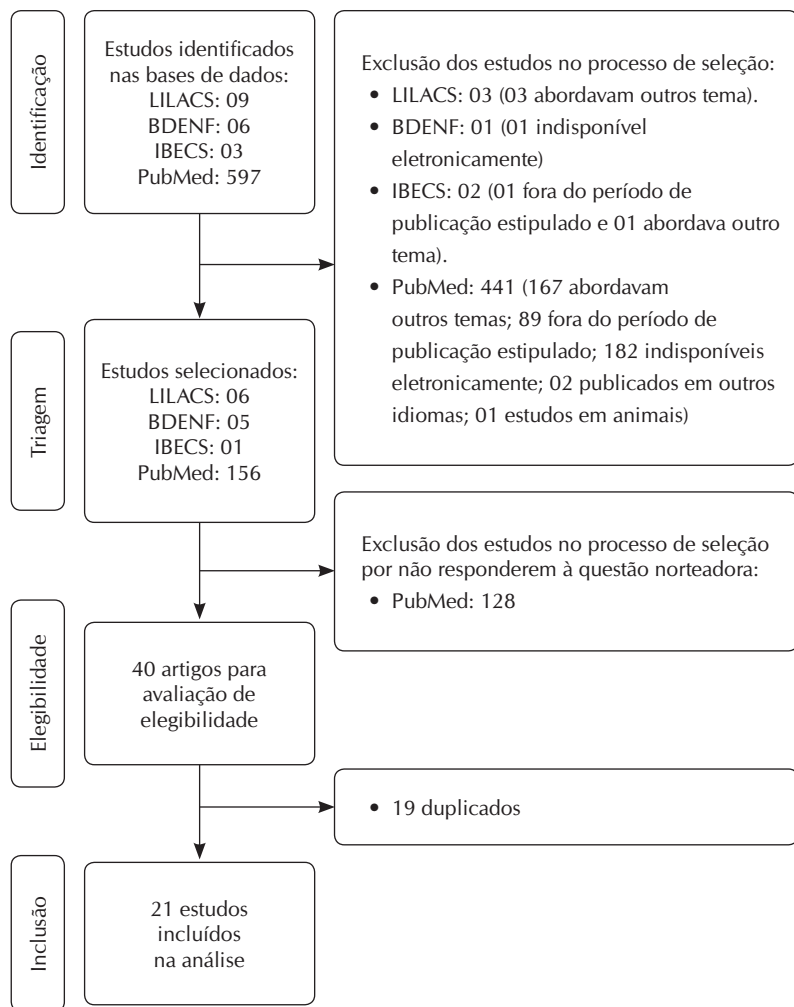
Identificação

Estudos identificados nas bases de dados:
LILACS: 09
BDENF: 06
IBECS: 03
PubMed: 597

Exclusão dos estudos no processo de seleção:
• LILACS: 03 (03 abordavam outros tema).
• BDENF: 01 (01 indisponível eletronicamente)
• IBECS: 02 (01 fora do período de publicação estipulado e 01 abordava outro tema).
• PubMed: 441 (167 abordavam outros temas; 89 fora do período de publicação estipulado; 182 indisponíveis eletronicamente; 02 publicados em outros idiomas; 01 estudos em animais)

Triagem

Estudos selecionados:
LILACS: 06
BDENF: 05
IBECS: 01
PubMed: 156

Exclusão dos estudos no processo de seleção por não responderem à questão norteadora:
• PubMed: 128

Elegibilidade

40 artigos para avaliação de elegibilidade

• 19 duplicados

Inclusão

21 estudos incluídos na análise